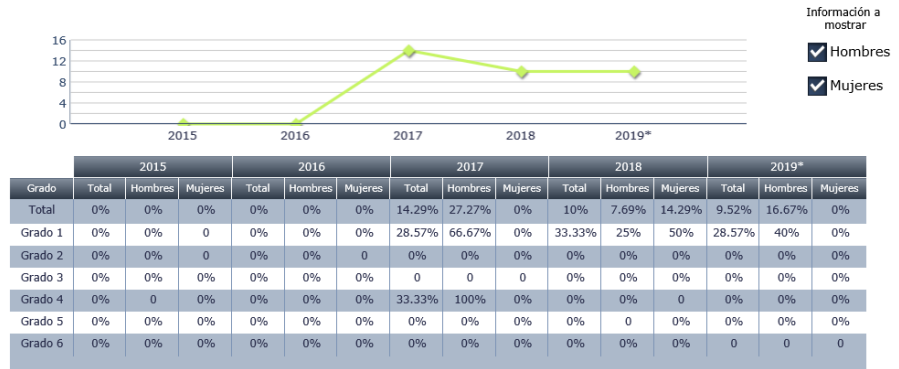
16
12
8
4
0
2015
2016
2017
2018
2019*

Información a mostrar
Hombres
Mujeres

| | 2015 | | | 2016 | | | 2017 | | | 2018 | | | 2019* | | |
|---|---|---|---|---|---|---|---|---|---|---|---|---|---|---|---|
| Grado | Total | Hombres | Mujeres | Total | Hombres | Mujeres | Total | Hombres | Mujeres | Total | Hombres | Mujeres | Total | Hombres | Mujeres |
| Total | 0% | 0% | 0% | 0% | 0% | 0% | 14.29% | 27.27% | 0% | 10% | 7.69% | 14.29% | 9.52% | 16.67% | 0% |
| Grado 1 | 0% | 0% | 0 | 0% | 0% | 0% | 28.57% | 66.67% | 0% | 33.33% | 25% | 50% | 28.57% | 40% | 0% |
| Grado 2 | 0% | 0% | 0 | 0% | 0% | 0 | 0% | 0% | 0% | 0% | 0% | 0% | 0% | 0% | 0% |
| Grado 3 | 0% | 0% | 0% | 0% | 0% | 0% | 0 | 0 | 0 | 0% | 0% | 0% | 0% | 0% | 0% |
| Grado 4 | 0% | 0 | 0% | 0% | 0% | 0% | 33.33% | 100% | 0% | 0% | 0% | 0 | 0% | 0% | 0% |
| Grado 5 | 0% | 0% | 0% | 0% | 0% | 0% | 0% | 0% | 0% | 0% | 0 | 0% | 0% | 0% | 0% |
| Grado 6 | 0% | 0% | 0% | 0% | 0% | 0% | 0% | 0% | 0% | 0% | 0% | 0% | 0 | 0 | 0 |